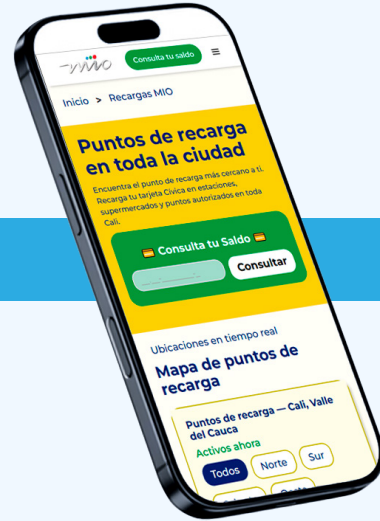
mio

Consulta tu saldo

Inicio > Recargas MIO

Puntos de recarga en toda la ciudad

Encuentra el punto de recarga más cercano a ti. Recarga tu tarjeta Cívica en estaciones, supermercados y puntos autorizados en toda Cali.

Consulta tu Saldo

Consultar

Ubicaciones en tiempo real

Mapa de puntos de recarga

Puntos de recarga — Cali, Valle del Cauca

Activos ahora

Todos

Norte

Sur